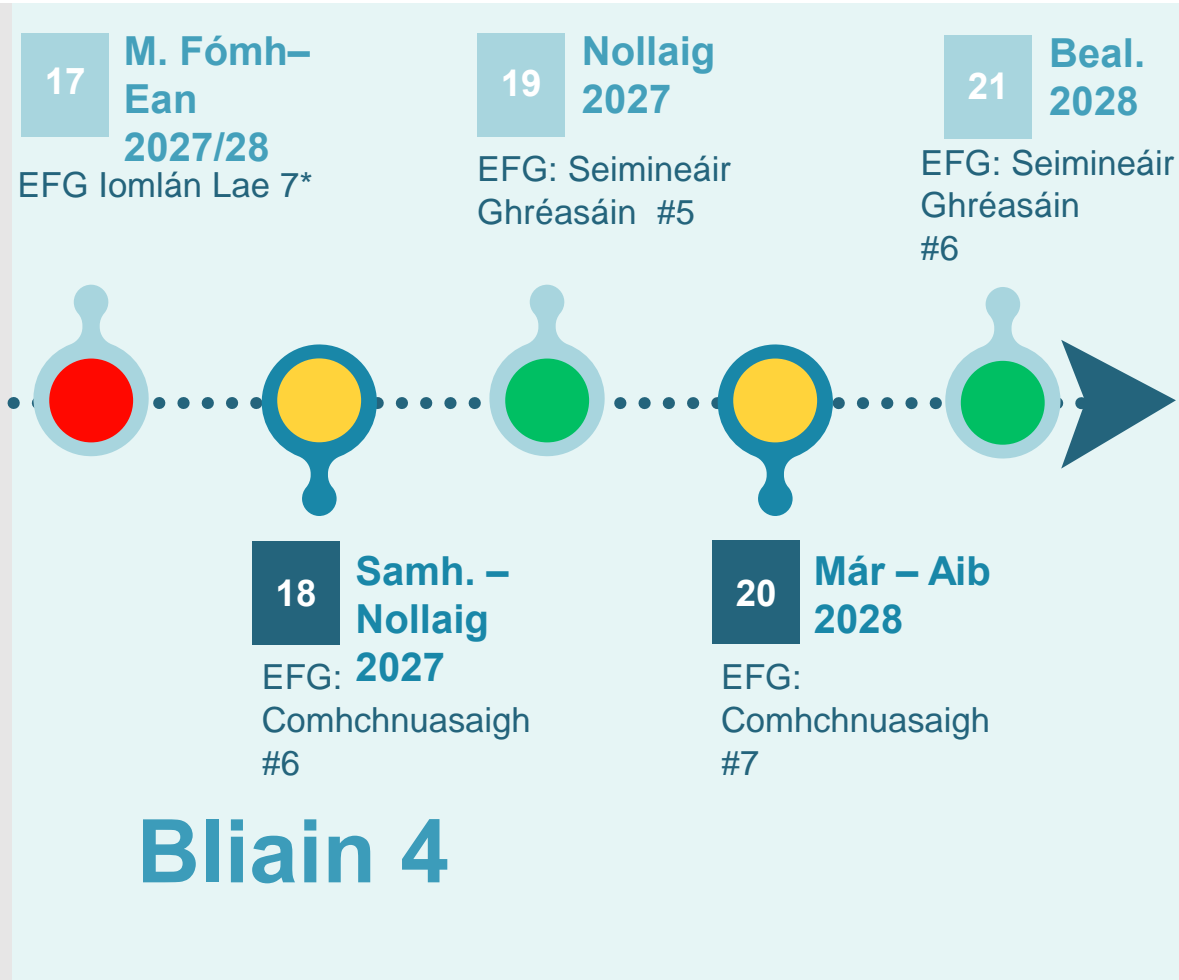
17 M. Fómh– Ean 2027/28

EFG Iomlán Lae 7*

19 Nollaig 2027

EFG: Seimineáir Ghréasáin #5

21 Beal. 2028

EFG: Seimineáir Ghréasáin #6

18 Samh. – Nollaig 2027

EFG: Comhchnuasaigh #6

20 Már – Aib 2028

EFG: Comhchnuasaigh #7

Bliain 4